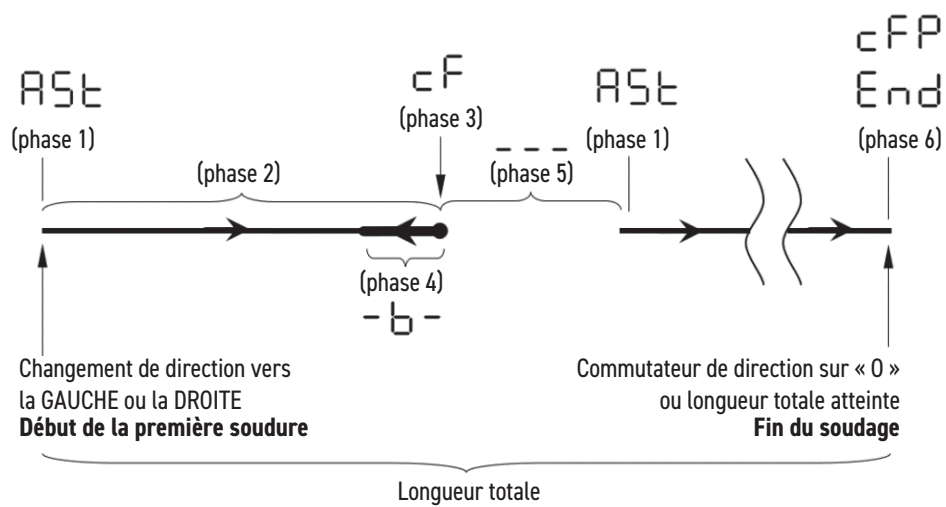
ASt
(phase 1)

cF
(phase 3)

ASt
(phase 1)

cFP
End
(phase 6)

(phase 2)

- - -
(phase 5)

(phase 4)
-b-

Changement de direction vers la GAUCHE ou la DROITE
**Début de la première soudure**

Commutateur de direction sur « 0 » ou longueur totale atteinte
**Fin du soudage**

Longueur totale